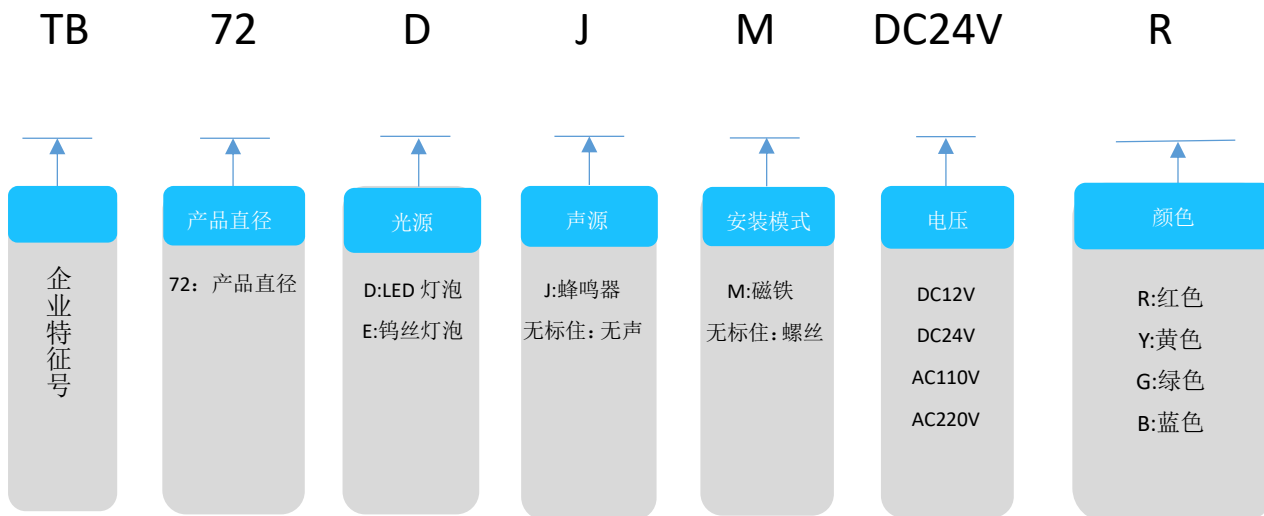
TB

企业特征号

72

产品直径

72：产品直径

D

光源

D:LED 灯泡
E:钨丝灯泡

J

声源

J:蜂鸣器
无标住：无声

M

安装模式

M:磁铁
无标住：螺丝

DC24V

电压

DC12V
DC24V
AC110V
AC220V

R

颜色

R:红色
Y:黄色
G:绿色
B:蓝色